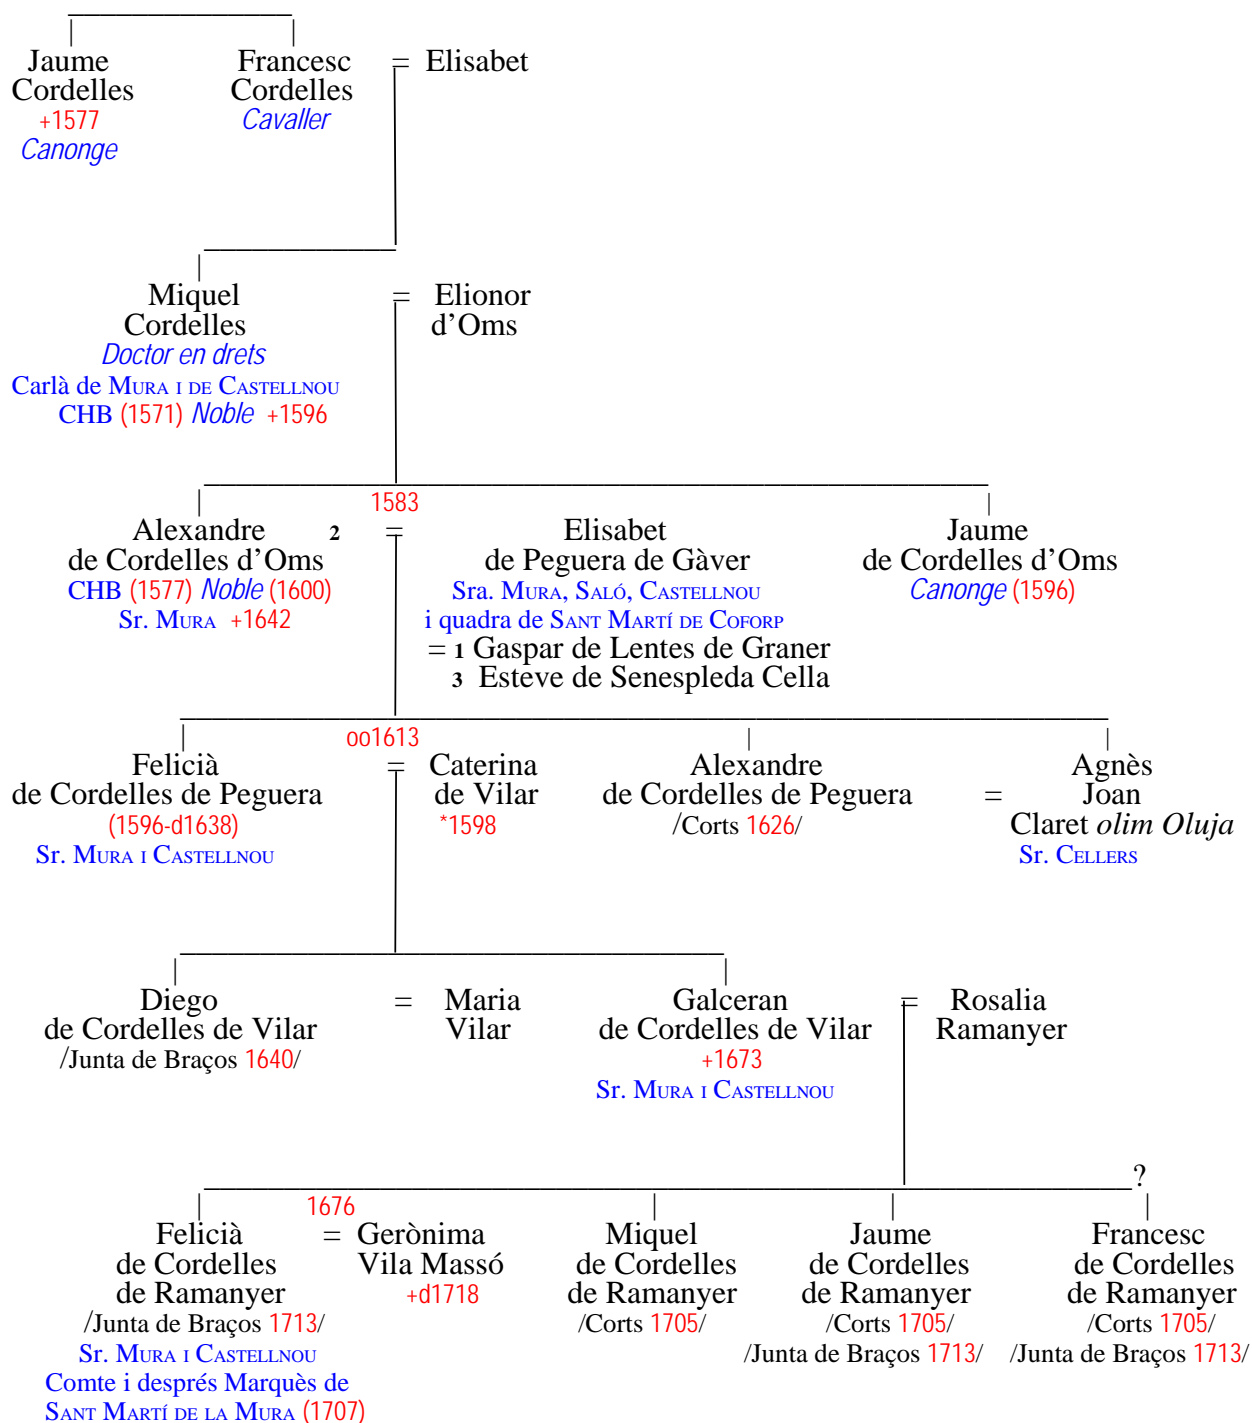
Jaume Cordelles
+1577
Canonge

Francesc Cordelles
Cavaller

= Elisabet

Miquel Cordelles
Doctor en drets
Carlà de Mura i de Castellnou
CHB (1571) Noble +1596

= Elionor d'Oms

1583

Alexandre de Cordelles d'Oms
CHB (1577) Noble (1600)
Sr. Mura +1642

2 =

Elisabet de Peguera de Gàver
Sra. Mura, Saló, Castellnou
i quadra de Sant Martí de Coforp
= 1 Gaspar de Lentes de Graner
3 Esteve de Senespleda Cella

Jaume de Cordelles d'Oms
Canonge (1596)

oo1613

Felicià de Cordelles de Peguera
(1596-d1638)
Sr. Mura i Castellnou

= Caterina de Vilar
*1598

Alexandre de Cordelles de Peguera
/Corts 1626/

Agnès
= Joan Claret olim Oluja
Sr. Cellers

Diego de Cordelles de Vilar
/Junta de Braços 1640/

= Maria Vilar

Galceran de Cordelles de Vilar
+1673
Sr. Mura i Castellnou

= Rosalia Ramanyer

?

1676

Felicià de Cordelles de Ramanyer
/Junta de Braços 1713/
Sr. Mura i Castellnou
Comte i després Marquès de Sant Martí de la Mura (1707)

= Gerònima Vila Massó
+d1718

Miquel de Cordelles de Ramanyer
/Corts 1705/

Jaume de Cordelles de Ramanyer
/Corts 1705/
/Junta de Braços 1713/

Francesc de Cordelles de Ramanyer
/Corts 1705/
/Junta de Braços 1713/